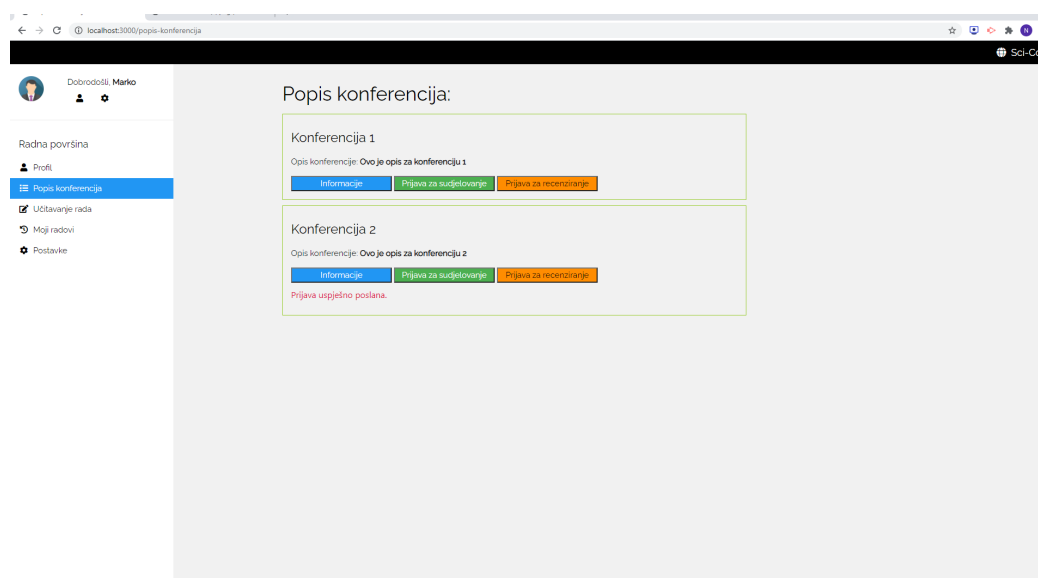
localhost:3000/popis-konferencija

N

Sci-Co

Dobrodošli, Marko

Radna površina

Profil

Popis konferencija

Učitavanje rada

Moji radovi

Postavke

Popis konferencija:

Konferencija 1

Opis konferencije: Ovo je opis za konferenciju 1

Informacije | Prijava za sudjelovanje | Prijava za recenziranje

Konferencija 2

Opis konferencije: Ovo je opis za konferenciju 2

Informacije | Prijava za sudjelovanje | Prijava za recenziranje

Prijava uspješno poslana.